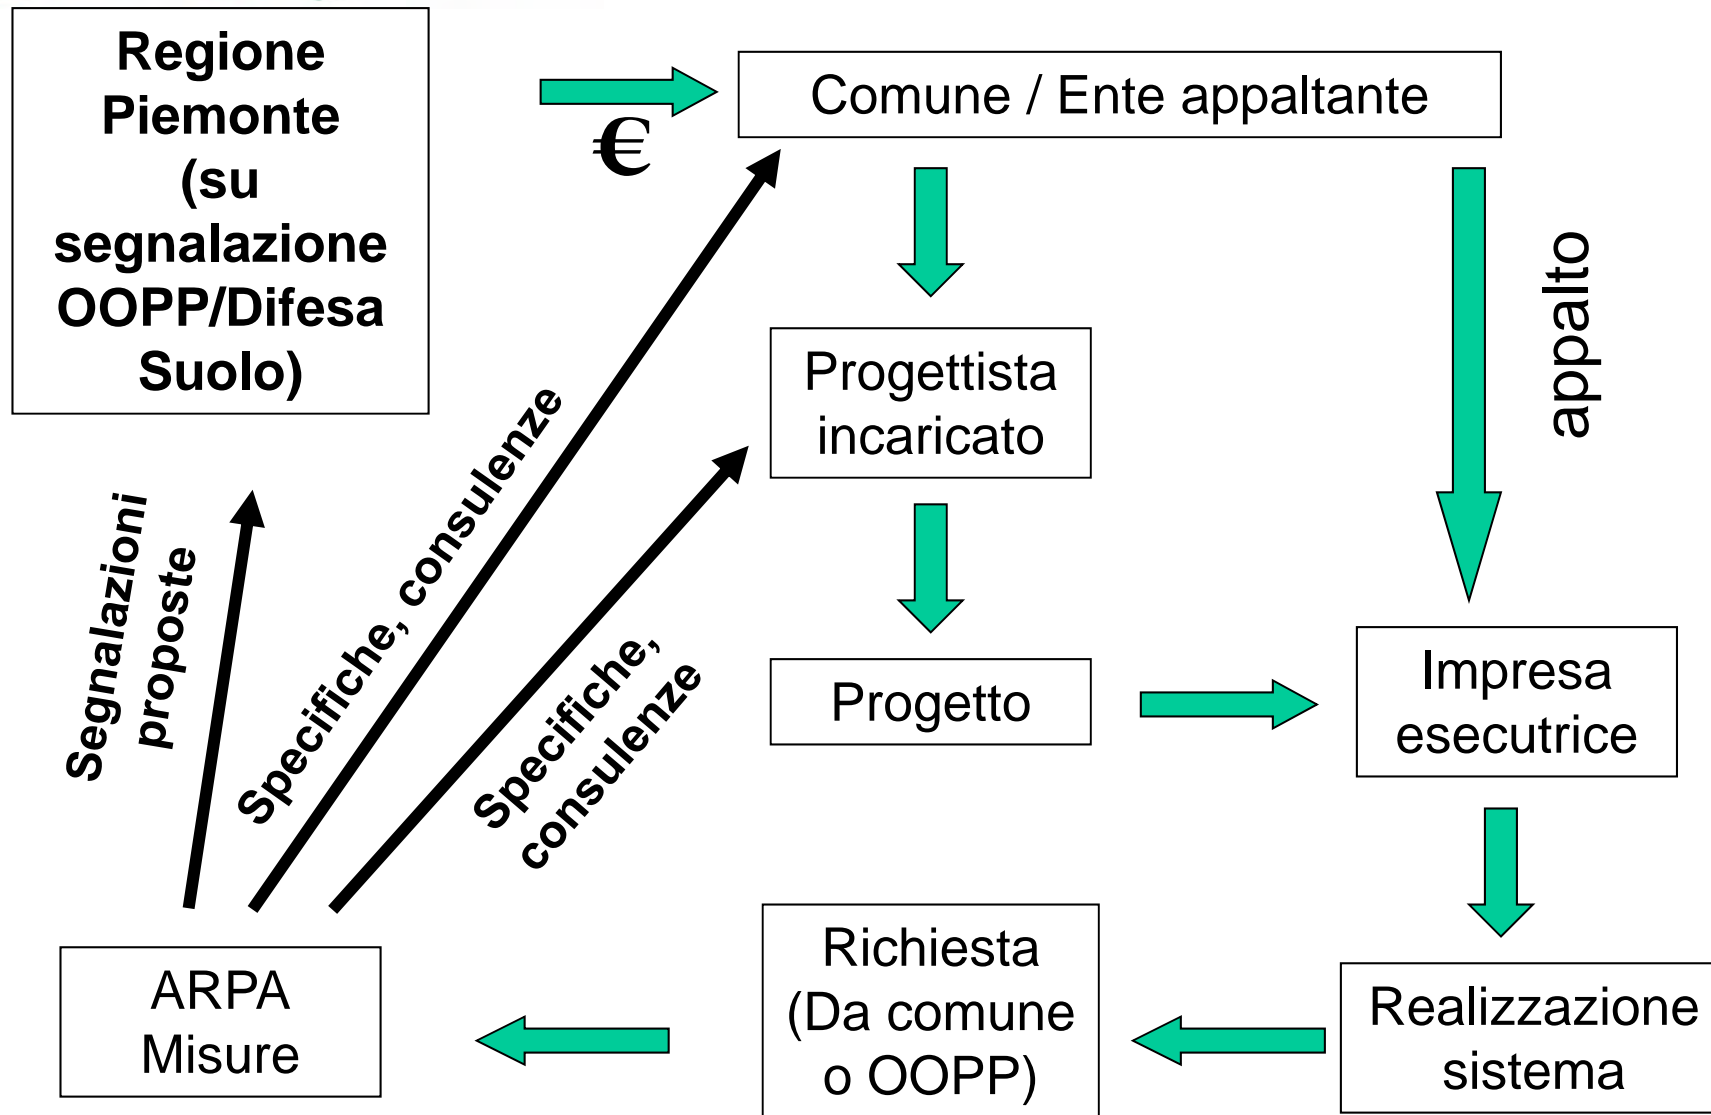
Regione Piemonte (su segnalazione OOPP/Difesa Suolo)

€

Comune / Ente appaltante

Progettista incaricato

appalto

Progetto

Impresa esecutrice

Segnalazioni proposte

Specifiche, consulenze

Specifiche, consulenze

ARPA Misure

Richiesta (Da comune o OOPP)

Realizzazione sistema